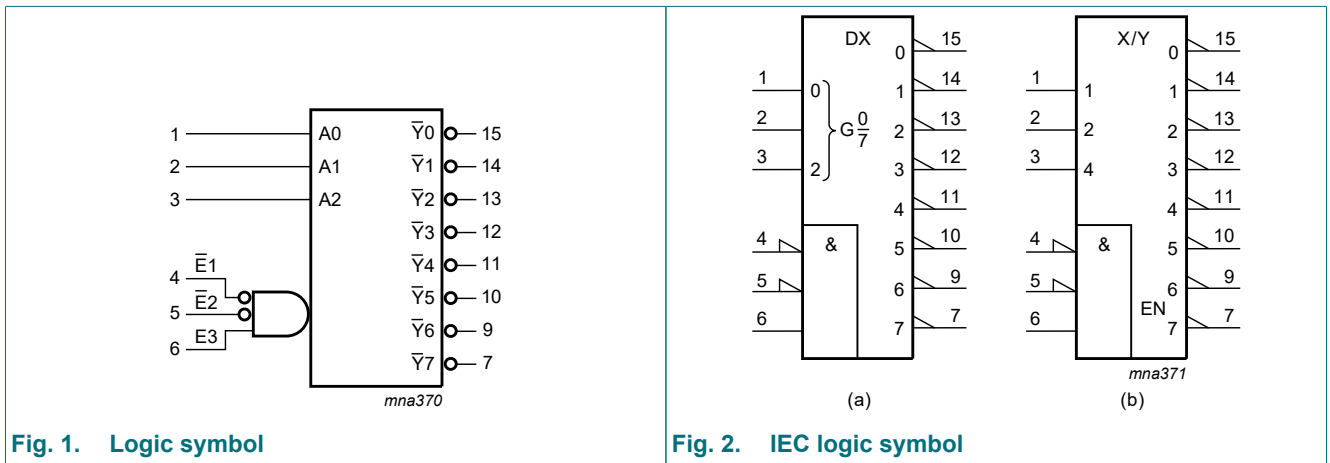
1
2
3
A0
A1
A2
$\overline{Y}0$ 15
$\overline{Y}1$ 14
$\overline{Y}2$ 13
$\overline{Y}3$ 12
$\overline{Y}4$ 11
$\overline{Y}5$ 10
$\overline{Y}6$ 9
$\overline{Y}7$ 7
4 $\overline{E}1$
5 $\overline{E}2$
6 E3
mna370

Fig. 1. Logic symbol

DX
1 0
2 G$\frac{0}{7}$
3 2
0 15
1 14
2 13
3 12
4 11
5 10
6 9
7 7
4 &
5
6
(a)

X/Y
1 1
2 2
3 4
0 15
1 14
2 13
3 12
4 11
5 10
6 9
7 7
4 &
5
6
EN
mna371
(b)

Fig. 2. IEC logic symbol